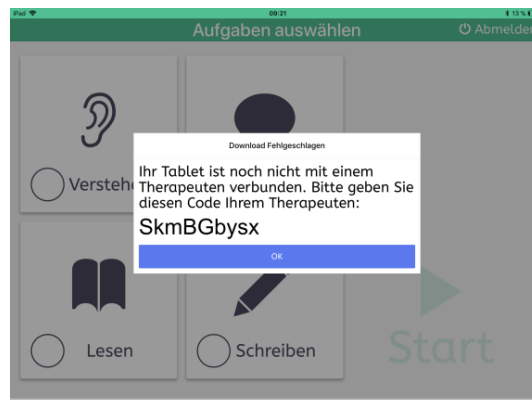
iPad
09:21
13 %
Aufgaben auswählen
Abmelden

Versteh

Download Fehlgeschlagen

Ihr Tablet ist noch nicht mit einem Therapeuten verbunden. Bitte geben Sie diesen Code Ihrem Therapeuten:

SkmBGbysx

OK

Lesen

Schreiben

Start